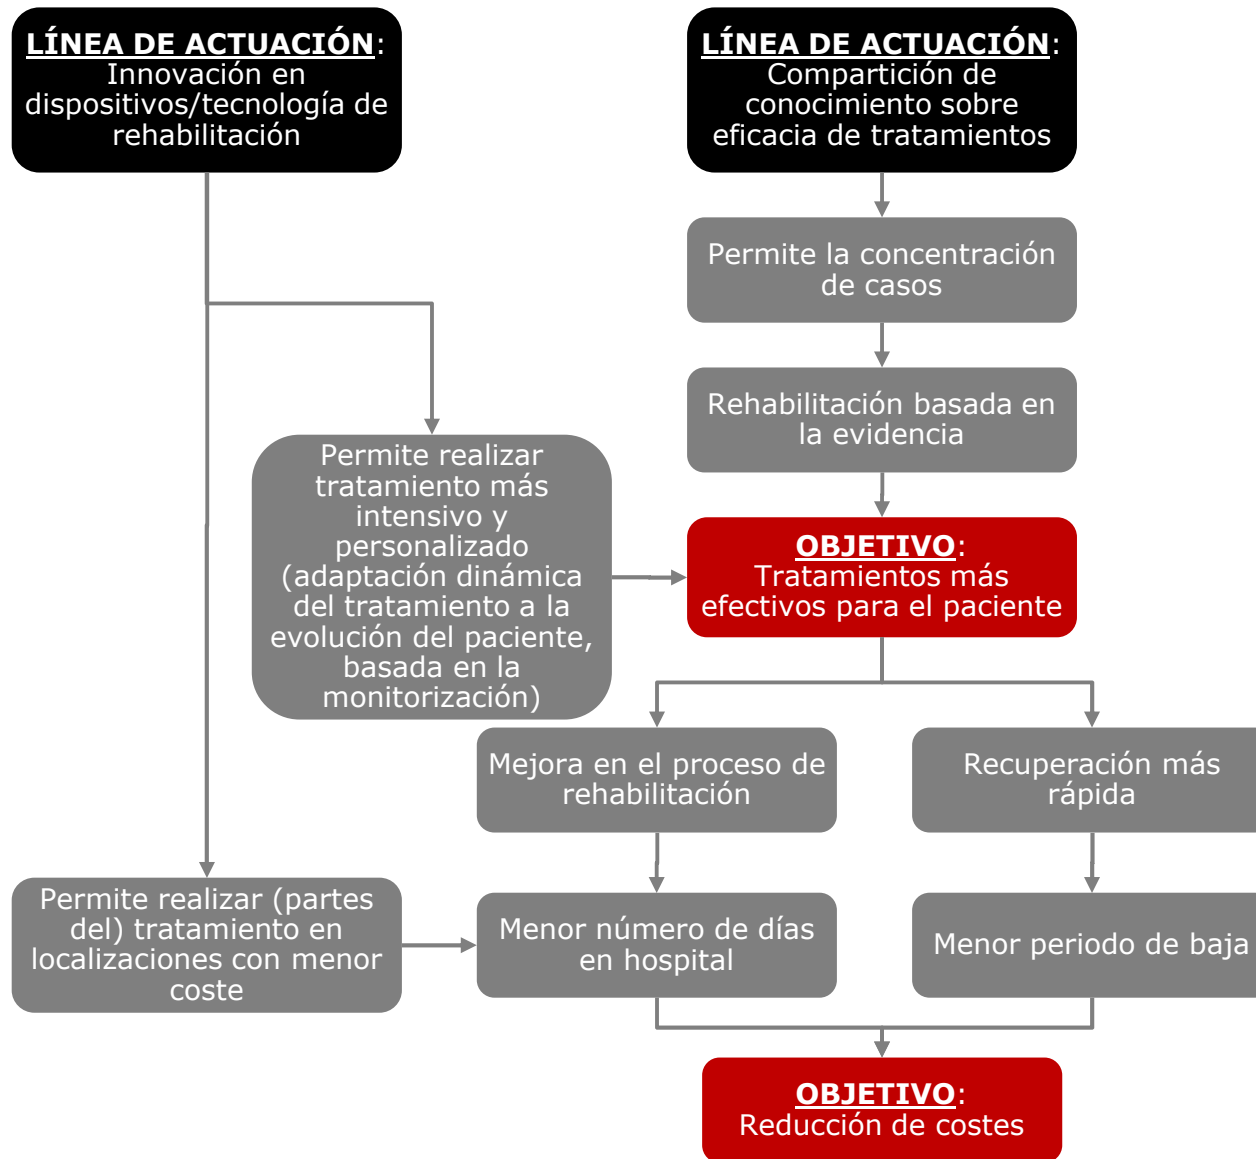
LÍNEA DE ACTUACIÓN: Innovación en dispositivos/tecnología de rehabilitación

LÍNEA DE ACTUACIÓN: Compartición de conocimiento sobre eficacia de tratamientos

Permite la concentración de casos

Rehabilitación basada en la evidencia

Permite realizar tratamiento más intensivo y personalizado (adaptación dinámica del tratamiento a la evolución del paciente, basada en la monitorización)

OBJETIVO: Tratamientos más efectivos para el paciente

Mejora en el proceso de rehabilitación

Recuperación más rápida

Permite realizar (partes del) tratamiento en localizaciones con menor coste

Menor número de días en hospital

Menor periodo de baja

OBJETIVO: Reducción de costes